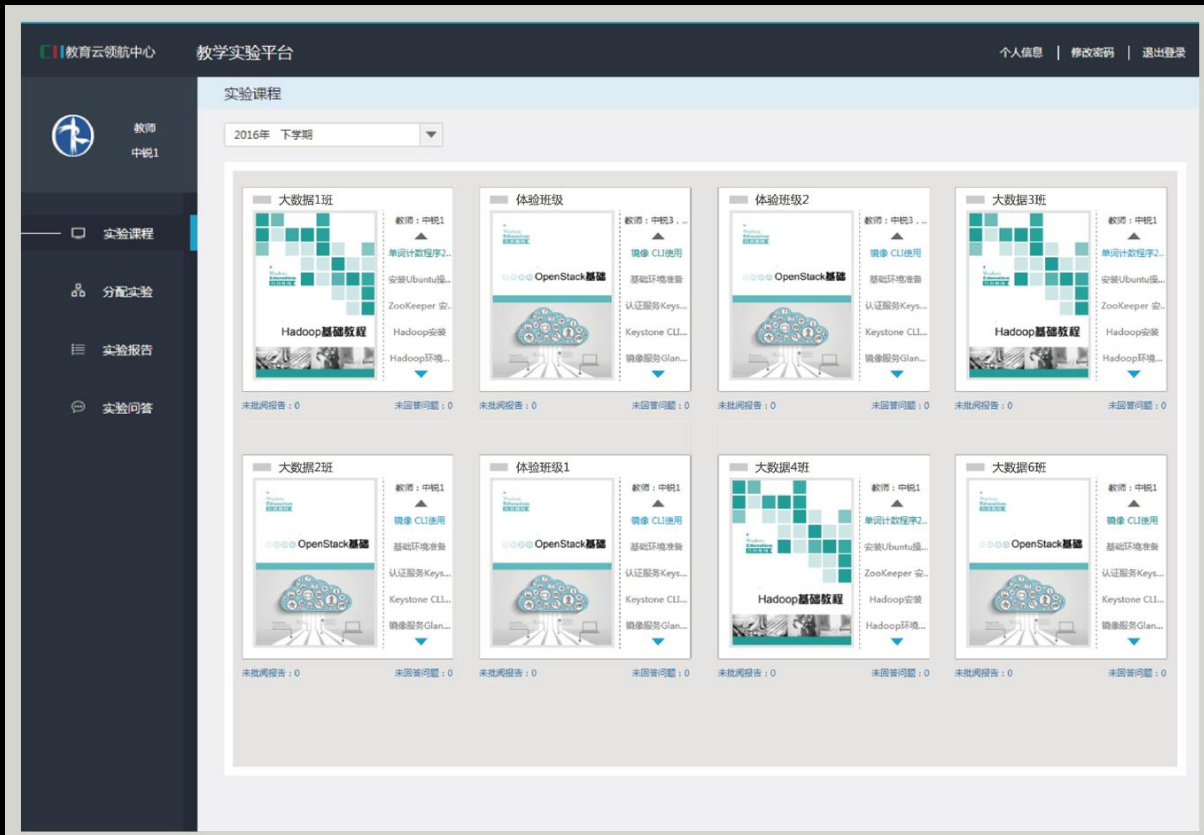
CII教育云领航中心 教学实验平台

个人信息 | 修改密码 | 退出登录

教师
中锐1

实验课程
分配实验
实验报告
实验问答

实验课程

2016年 下学期

大数据1班
Hadoop基础教程
教师：中锐1
单词计数程序2...
安装Ubuntu操...
ZooKeeper 安...
Hadoop安装
Hadoop环境...
未批阅报告：0 未回答问题：0

体验班级
OpenStack基础
教师：中锐3，...
镜像 CLI使用
基础环境准备
认证服务Keys...
Keystone CLI...
镜像服务Glan...
未批阅报告：0 未回答问题：0

体验班级2
OpenStack基础
教师：中锐3，...
镜像 CLI使用
基础环境准备
认证服务Keys...
Keystone CLI...
镜像服务Glan...
未批阅报告：0 未回答问题：0

大数据3班
Hadoop基础教程
教师：中锐1
单词计数程序2...
安装Ubuntu操...
ZooKeeper 安...
Hadoop安装
Hadoop环境...
未批阅报告：0 未回答问题：0

大数据2班
OpenStack基础
教师：中锐1
镜像 CLI使用
基础环境准备
认证服务Keys...
Keystone CLI...
镜像服务Glan...
未批阅报告：0 未回答问题：0

体验班级1
OpenStack基础
教师：中锐1
镜像 CLI使用
基础环境准备
认证服务Keys...
Keystone CLI...
镜像服务Glan...
未批阅报告：0 未回答问题：0

大数据4班
Hadoop基础教程
教师：中锐1
单词计数程序2...
安装Ubuntu操...
ZooKeeper 安...
Hadoop安装
Hadoop环境...
未批阅报告：0 未回答问题：0

大数据6班
OpenStack基础
教师：中锐1
镜像 CLI使用
基础环境准备
认证服务Keys...
Keystone CLI...
镜像服务Glan...
未批阅报告：0 未回答问题：0